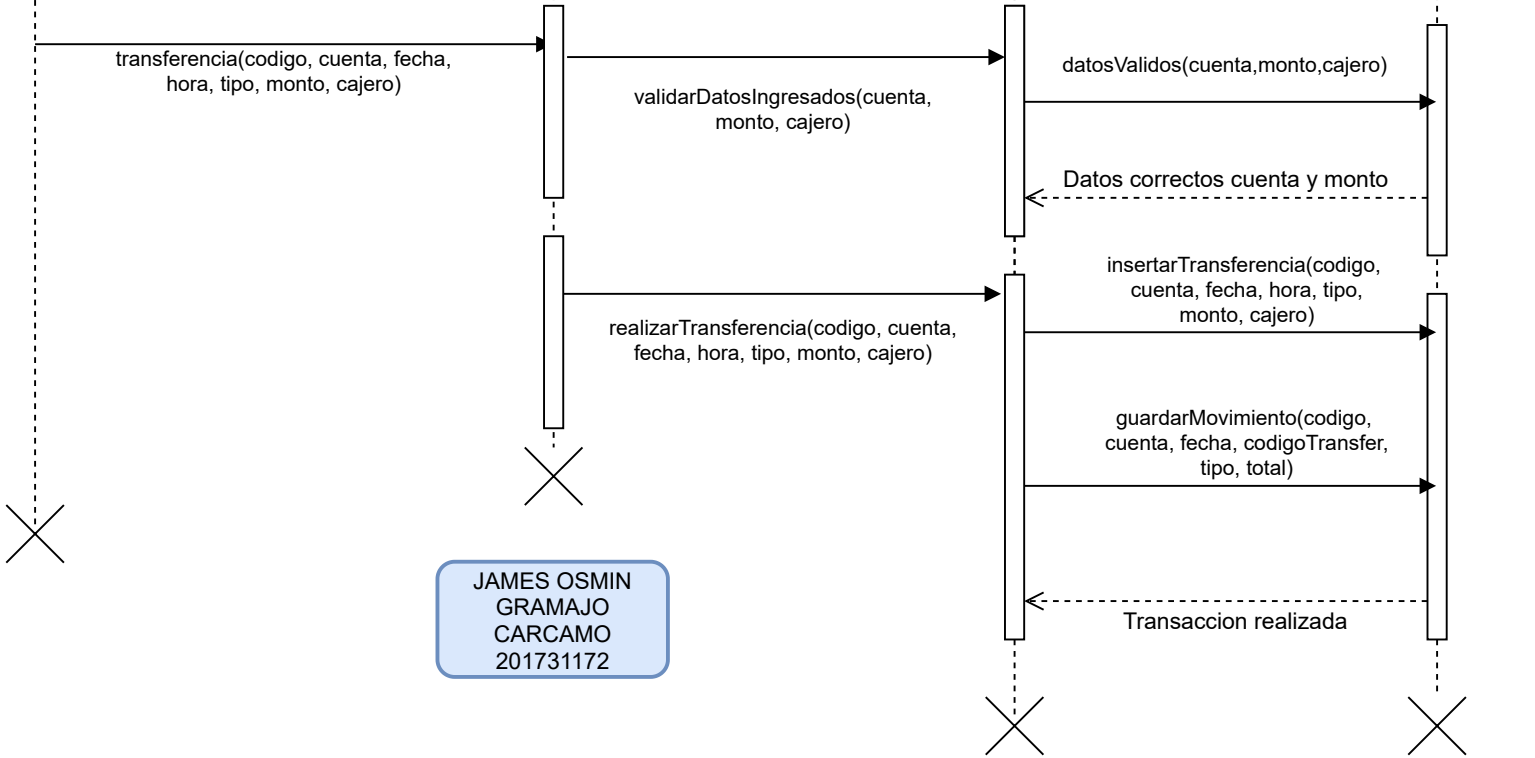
transferencia(codigo, cuenta, fecha, hora, tipo, monto, cajero)

validarDatosIngresados(cuenta, monto, cajero)

datosValidos(cuenta,monto,cajero)

Datos correctos cuenta y monto

realizarTransferencia(codigo, cuenta, fecha, hora, tipo, monto, cajero)

insertarTransferencia(codigo, cuenta, fecha, hora, tipo, monto, cajero)

guardarMovimiento(codigo, cuenta, fecha, codigoTransfer, tipo, total)

Transaccion realizada

JAMES OSMIN GRAMAJO CARCAMO 201731172